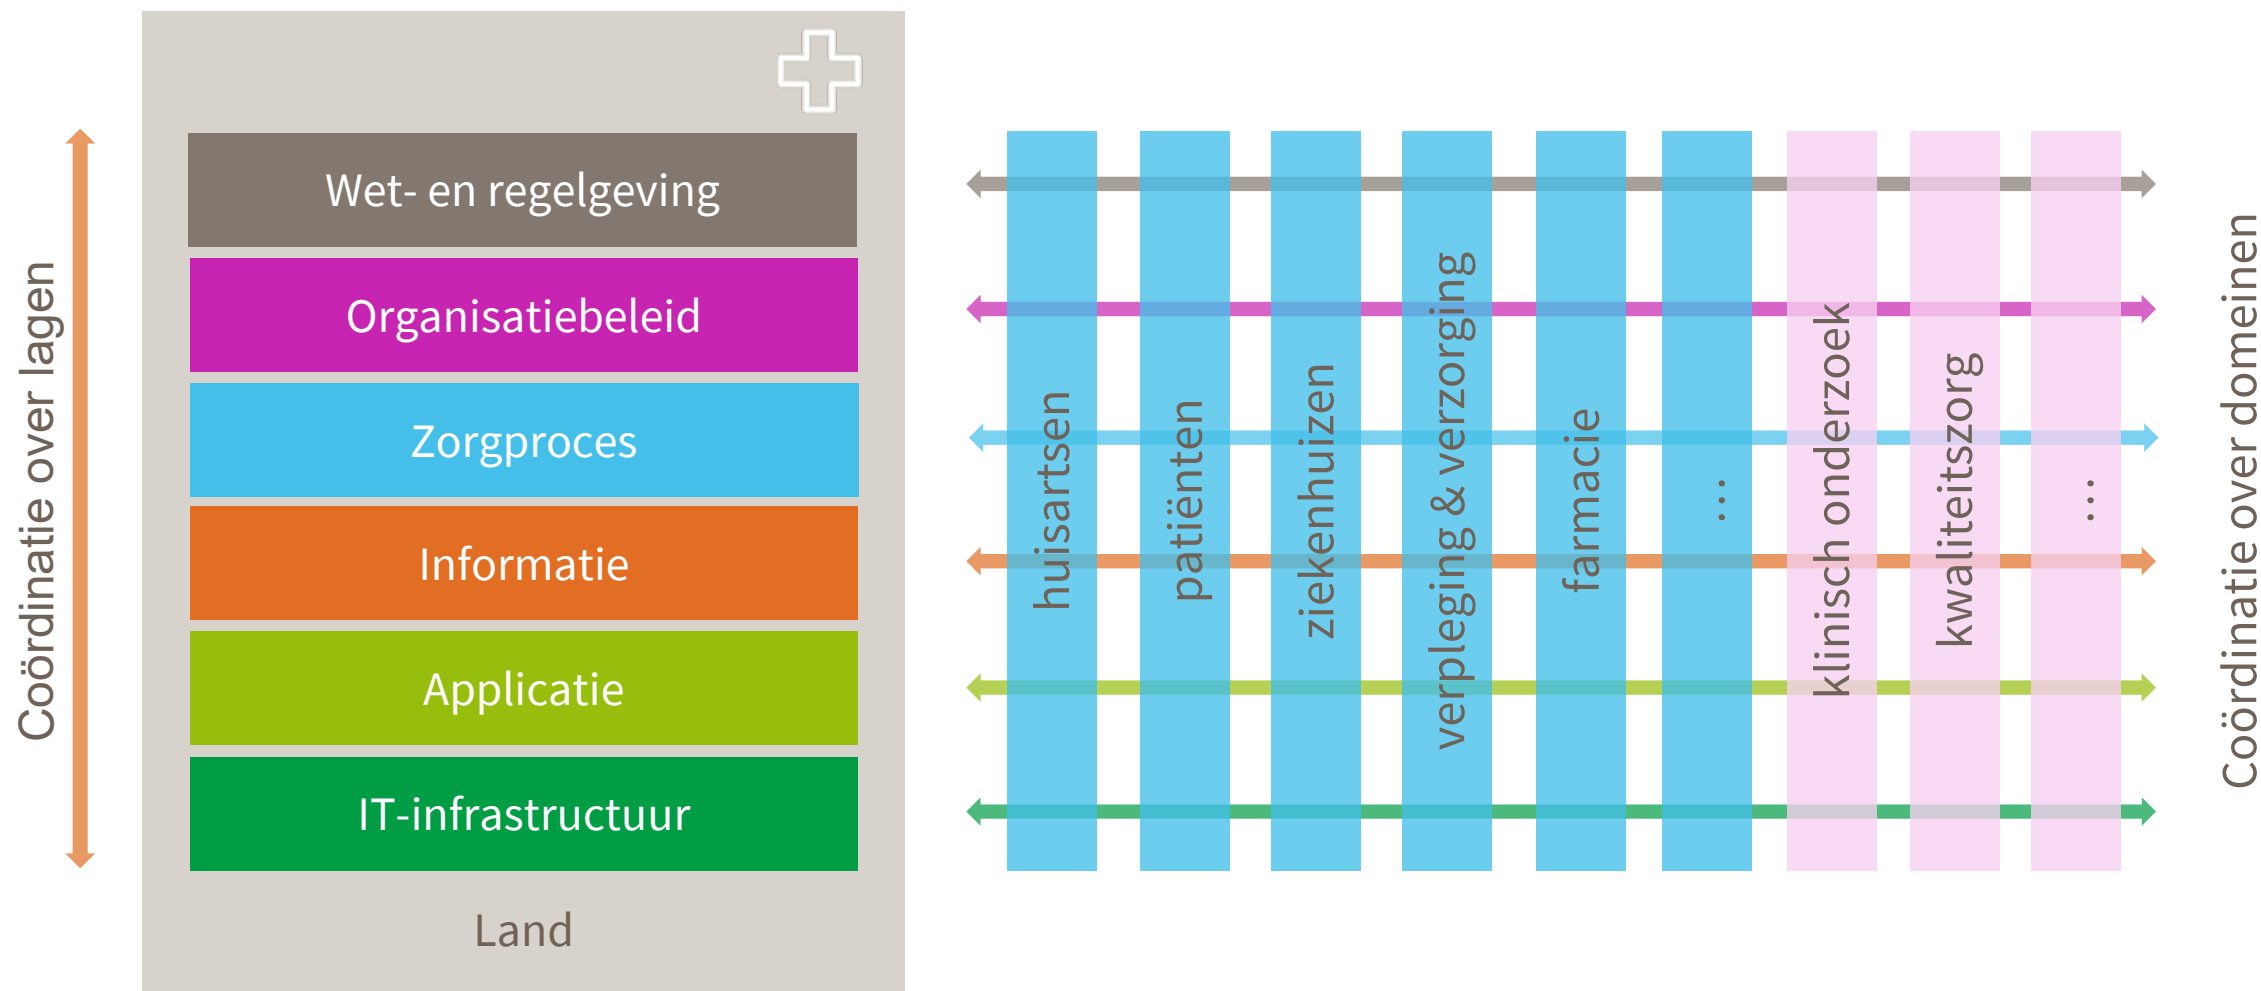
Coördinatie over lagen

Wet- en regelgeving

Organisatiebeleid

Zorgproces

Informatie

Applicatie

IT-infrastructuur

Land

huisartsen

patiënten

ziekenhuizen

verpleging & verzorging

farmacie

...

klinisch onderzoek

kwaliteitszorg

...

Coördinatie over domeinen